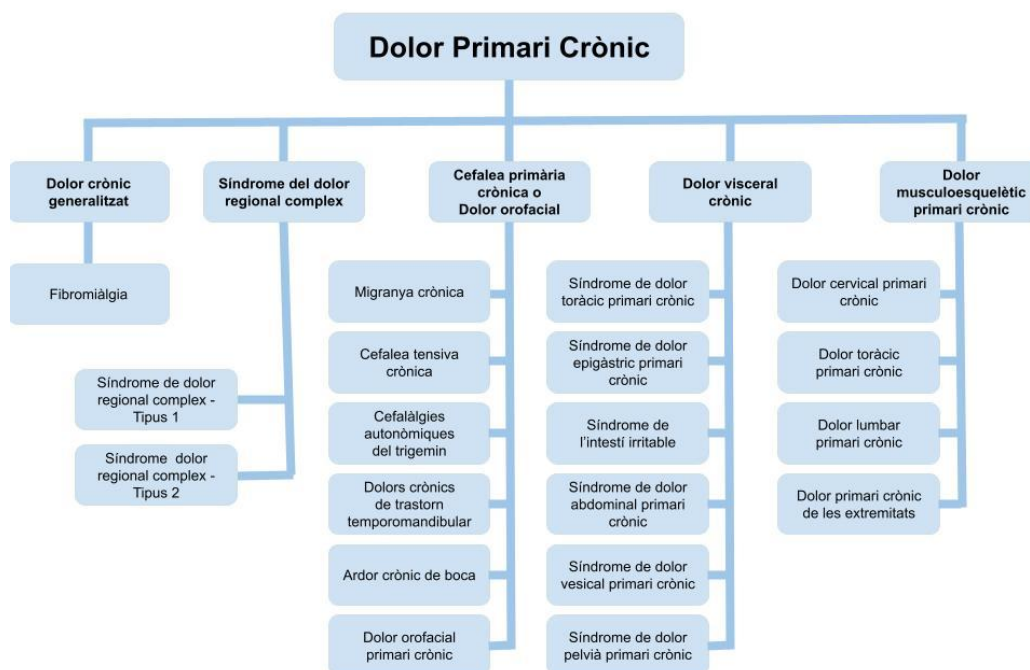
Dolor Primari Crònic

Dolor crònic generalitzat

Fibromiàlgia

Síndrome del dolor regional complex

Síndrome de dolor regional complex - Tipus 1

Síndrome dolor regional complex - Tipus 2

Cefalea primària crònica o Dolor orofacial

Migranya crònica

Cefalea tensiva crònica

Cefalàlgies autonòmiques del trigemin

Dolors crònics de trastorn temporomandibular

Ardor crònic de boca

Dolor orofacial primari crònic

Dolor visceral crònic

Síndrome de dolor toràcic primari crònic

Síndrome de dolor epigàstric primari crònic

Síndrome de l'intestí irritable

Síndrome de dolor abdominal primari crònic

Síndrome de dolor vesical primari crònic

Síndrome de dolor pelvià primari crònic

Dolor musculoesquelètic primari crònic

Dolor cervical primari crònic

Dolor toràcic primari crònic

Dolor lumbar primari crònic

Dolor primari crònic de les extremitats